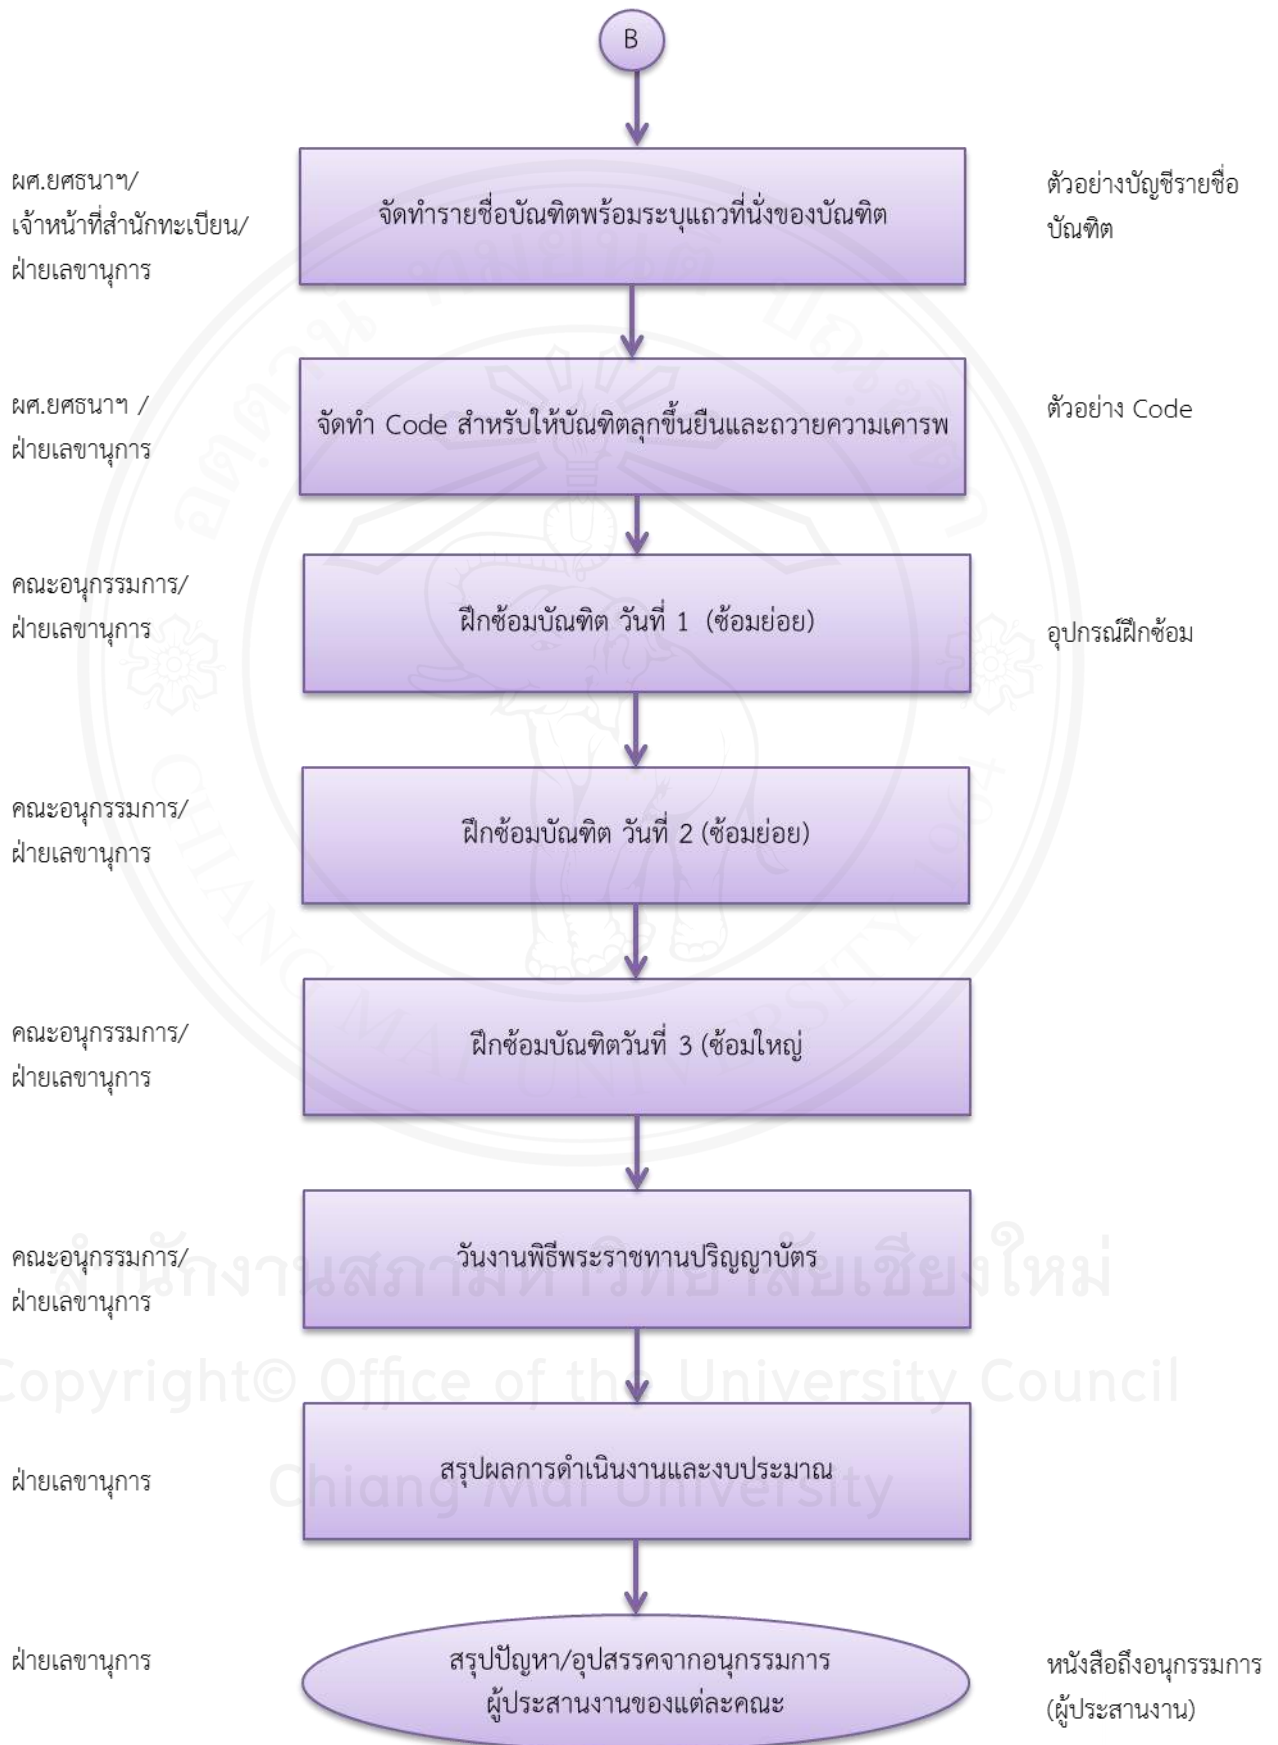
B

ผศ.ยศธนาฯ/ เจ้าหน้าที่สำนักทะเบียน/ ฝ่ายเลขานุการ

จัดทำรายชื่อบัณฑิตพร้อมระบุแถวที่นั่งของบัณฑิต

ตัวอย่างบัญชีรายชื่อบัณฑิต

ผศ.ยศธนาฯ / ฝ่ายเลขานุการ

จัดทำ Code สำหรับให้บัณฑิตลุกขึ้นยืนและถวายความเคารพ

ตัวอย่าง Code

คณะอนุกรรมการ/ ฝ่ายเลขานุการ

ฝึกซ้อมบัณฑิต วันที่ 1 (ซ้อมย่อย)

อุปกรณ์ฝึกซ้อม

คณะอนุกรรมการ/ ฝ่ายเลขานุการ

ฝึกซ้อมบัณฑิต วันที่ 2 (ซ้อมย่อย)

คณะอนุกรรมการ/ ฝ่ายเลขานุการ

ฝึกซ้อมบัณฑิตวันที่ 3 (ซ้อมใหญ่

คณะอนุกรรมการ/ ฝ่ายเลขานุการ

วันงานพิธีพระราชทานปริญญาบัตร

สำนักงานสภามหาวิทยาลัยเชียงใหม่
Copyright© Office of the University Council
Chiang Mai University

ฝ่ายเลขานุการ

สรุปผลการดำเนินงานและงบประมาณ

ฝ่ายเลขานุการ

สรุปปัญหา/อุปสรรคจากอนุกรรมการ ผู้ประสานงานของแต่ละคณะ

หนังสือถึงอนุกรรมการ (ผู้ประสานงาน)